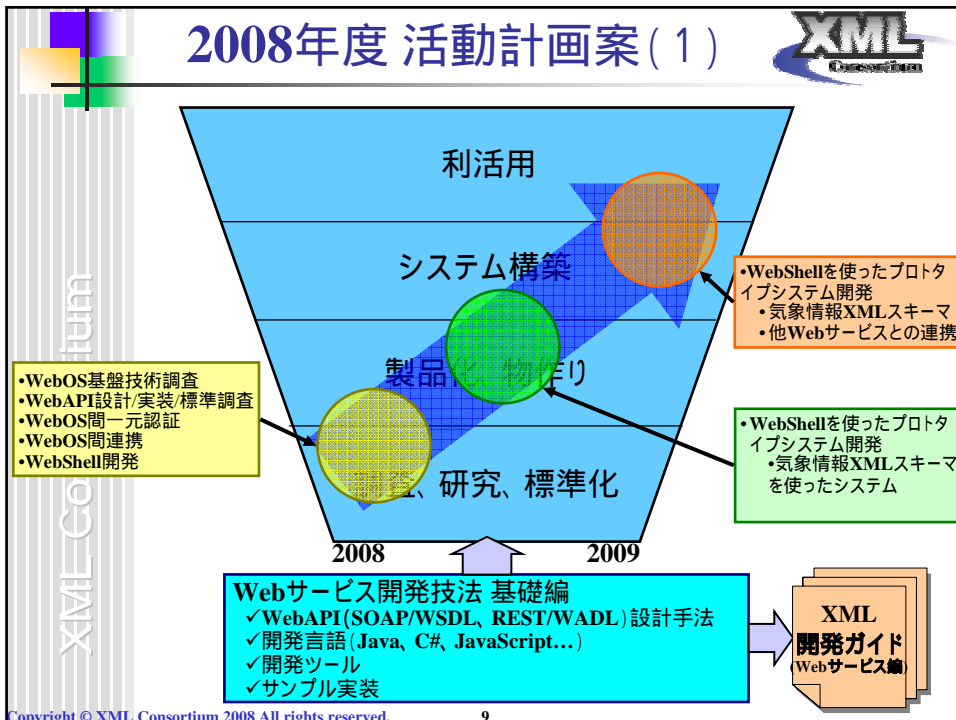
2008年度 活動計画案(1)

XML Consortium

利活用

システム構築

製品化、物作り

調査、研究、標準化

•WebOS基盤技術調査
•WebAPI設計/実装/標準調査
•WebOS間一元認証
•WebOS間連携
•WebShell開発

•WebShellを使ったプロトタイプシステム開発
•気象情報XMLスキーマ
•他Webサービスとの連携

•WebShellを使ったプロトタイプシステム開発
•気象情報XMLスキーマを使ったシステム

2008

2009

Webサービス開発技法 基礎編
✓WebAPI(SOAP/WSDL、REST/WADL)設計手法
✓開発言語(Java、C#、JavaScript…)
✓開発ツール
✓サンプル実装

XML
開発ガイド
(Webサービス編)

XML Consortium

Copyright © XML Consortium 2008 All rights reserved.

9